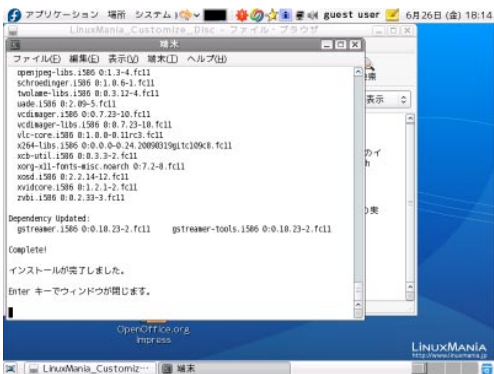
アプリケーション 場所 システム guest user 6月26日 (金) 18:14

LinuxMania_Customize_Disc - ファイル・ブラウザ

端末

ファイル(F) 編集(E) 表示(V) 端末(T) ヘルプ(H)

openjpeg-libs.i586 0:1.3-4.fc11
schroedinger.i586 0:1.0.6-1.fc11
twolame-libs.i586 0:0.3.12-4.fc11
uade.i586 0:2.09-5.fc11
vcdimager.i586 0:0.7.23-10.fc11
vcdimager-libs.i586 0:0.7.23-10.fc11
vlc-core.i586 0:1.0.0-0.11rc3.fc11
x264-libs.i586 0:0.0.0-0.24.20090319gitc109c8.fc11
xcb-util.i586 0:0.3.3-2.fc11
xorg-x11-fonts-misc.noarch 0:7.2-8.fc11
xosd.i586 0:2.2.14-12.fc11
xvidcore.i586 0:1.2.1-2.fc11
zvbi.i586 0:0.2.33-3.fc11

Dependency Updated:
gstreamer.i586 0:0.10.23-2.fc11 gstreamer-tools.i586 0:0.10.23-2.fc11

Complete!

インストールが完了しました。

Enter キーでウィンドウが閉じます。

表示

OpenOffice.org Impress

LinuxMania
http://www.linuxmania.jp

LinuxMania_Customiz··· 端末